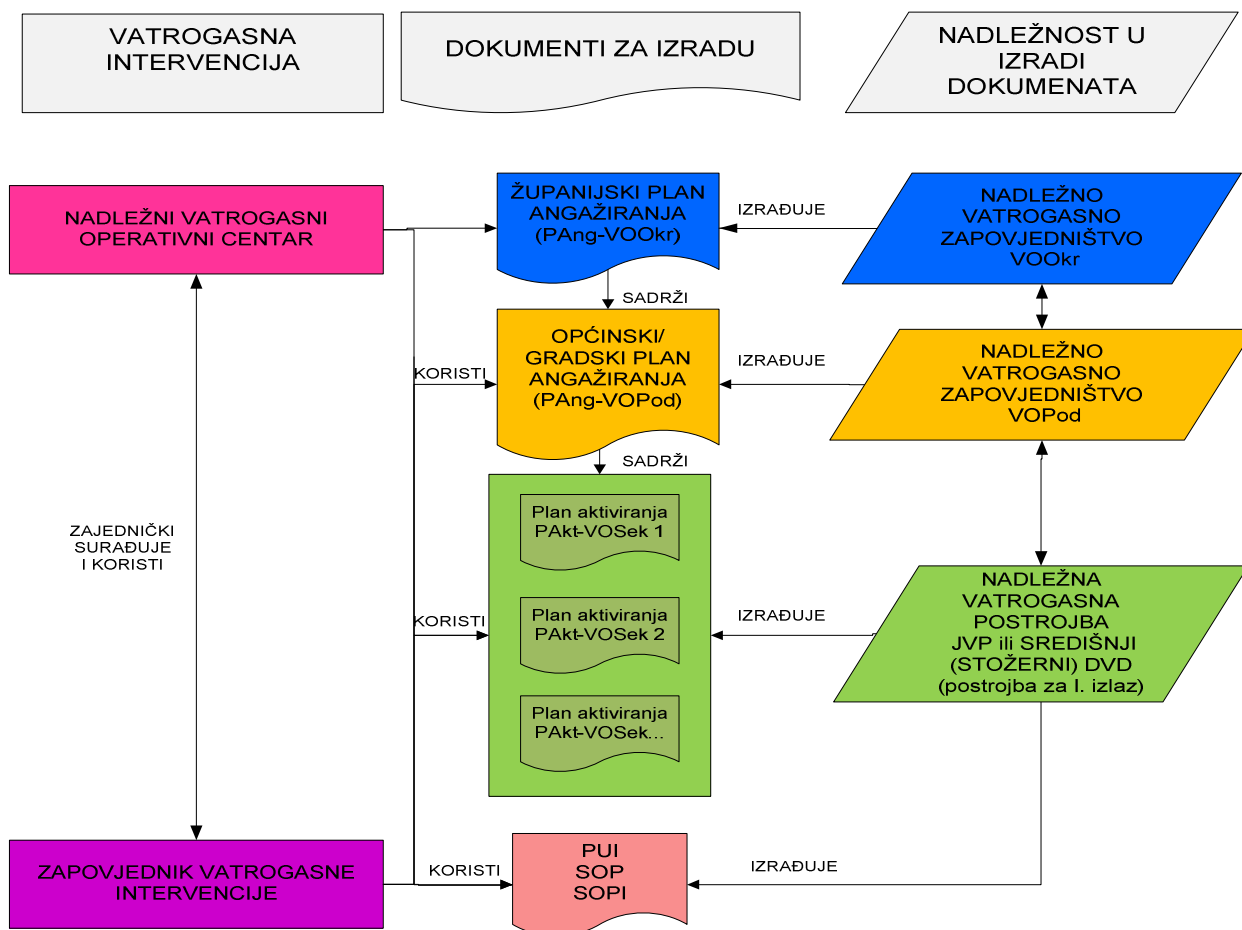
VATROGASNA INTERVENCIJA

DOKUMENTI ZA IZRADU

NADLEŽNOST U IZRADI DOKUMENATA

NADLEŽNI VATROGASNI OPERATIVNI CENTAR

ŽUPANIJSKI PLAN ANGAŽIRANJA (PAng-VOOkr)

IZRAĐUJE

NADLEŽNO VATROGASNO ZAPOVJEDNIŠTVO VOOkr

SADRŽI

OPĆINSKI/ GRADSKI PLAN ANGAŽIRANJA (PAng-VOPod)

KORISTI

IZRAĐUJE

NADLEŽNO VATROGASNO ZAPOVJEDNIŠTVO VOPod

SADRŽI

Plan aktiviranja PAkt-VOSek 1

ZAJEDNIČKI SURAĐUJE I KORISTI

Plan aktiviranja PAkt-VOSek 2

KORISTI

IZRAĐUJE

NADLEŽNA VATROGASNA POSTROJBA JVP ili SREDIŠNJI (STOŽERNI) DVD (postrojba za I. izlaz)

Plan aktiviranja PAkt-VOSek...

ZAPOVJEDNIK VATROGASNE INTERVENCIJE

KORISTI

PUI SOP SOPI

IZRAĐUJE